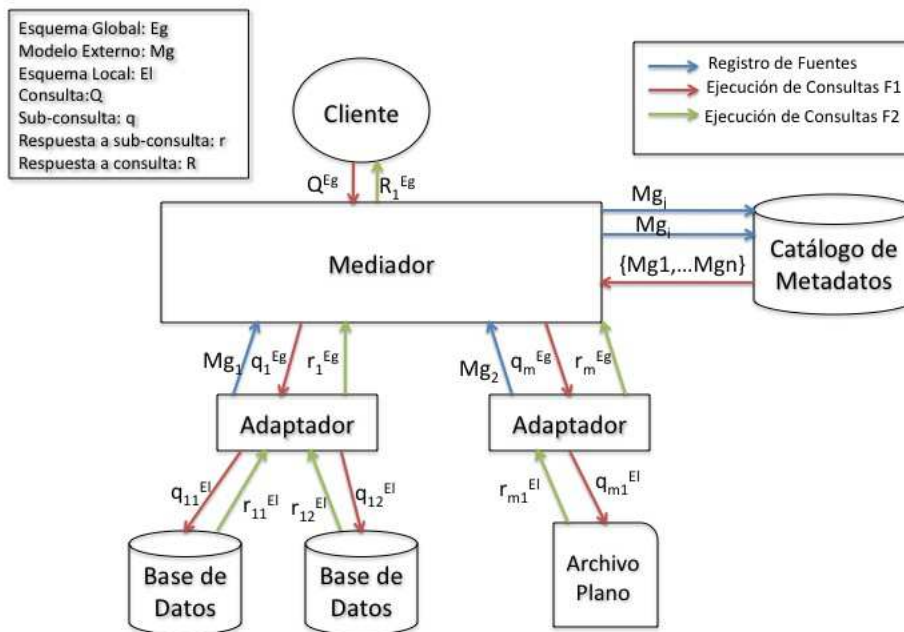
Esquema Global: Eg
Modelo Externo: Mg
Esquema Local: El
Consulta:Q
Sub-consulta: q
Respuesta a sub-consulta: r
Respuesta a consulta: R

Registro de Fuentes
Ejecución de Consultas F1
Ejecución de Consultas F2

Cliente

$Q^{Eg}$ $R_1^{Eg}$

Mediador

$Mg_j$
$Mg_i$
{Mg1,...Mgn}

Catálogo de Metadatos

$Mg_1$ $q_1^{Eg}$ $r_1^{Eg}$

$Mg_2$ $q_m^{Eg}$ $r_m^{Eg}$

Adaptador

Adaptador

$q_{11}^{El}$ $r_{11}^{El}$ $r_{12}^{El}$ $q_{12}^{El}$

$r_{m1}^{El}$ $q_{m1}^{El}$

Base de Datos

Base de Datos

Archivo Plano